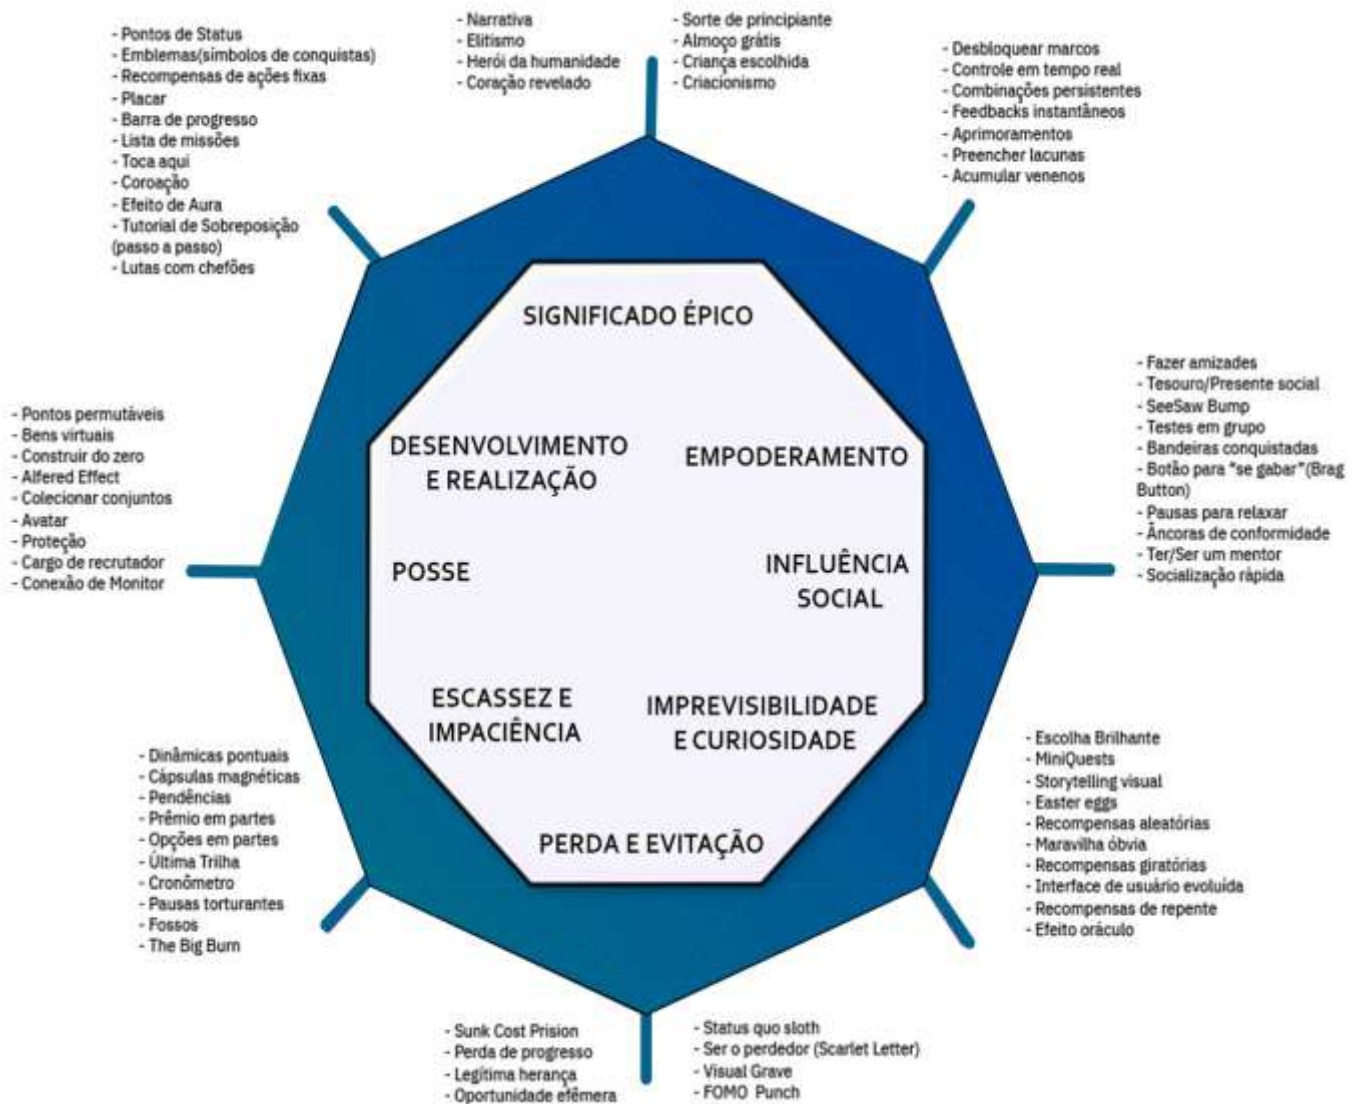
- Pontos de Status
- Emblemas(símbolos de conquistas)
- Recompensas de ações fixas
- Placar
- Barra de progresso
- Lista de missões
- Toca aqui
- Coroação
- Efeito de Aura
- Tutorial de Sobreposição (passo a passo)
- Lutas com chefões

- Narrativa
- Elitismo
- Herói da humanidade
- Coração revelado

- Sorte de principiante
- Almoço grátis
- Criança escolhida
- Criacionismo

- Desbloquear marcos
- Controle em tempo real
- Combinações persistentes
- Feedbacks instantâneos
- Aprimoramentos
- Preencher lacunas
- Acumular venenos

- Pontos permutáveis
- Bens virtuais
- Construir do zero
- Alfered Effect
- Colecionar conjuntos
- Avatar
- Proteção
- Cargo de recrutador
- Conexão de Monitor

SIGNIFICADO ÉPICO

DESENVOLVIMENTO E REALIZAÇÃO

EMPODERAMENTO

POSSE

INFLUÊNCIA SOCIAL

ESCASSEZ E IMPACIÊNCIA

IMPREVISIBILIDADE E CURIOSIDADE

PERDA E EVITAÇÃO

- Fazer amizades
- Tesouro/Presente social
- SeeSaw Bump
- Testes em grupo
- Bandeiras conquistadas
- Botão para "se gabar"(Brag Button)
- Pausas para relaxar
- Âncoras de conformidade
- Ter/Ser um mentor
- Socialização rápida

- Dinâmicas pontuais
- Cápsulas magnéticas
- Pendências
- Prêmio em partes
- Opções em partes
- Última Trilha
- Cronômetro
- Pausas torturantes
- Fossos
- The Big Burn

- Escolha Brilhante
- MiniQuests
- Storytelling visual
- Easter eggs
- Recompensas aleatórias
- Maravilha óbvia
- Recompensas giratórias
- Interface de usuário evoluída
- Recompensas de repente
- Efeito oráculo

- Sunk Cost Prision
- Perda de progresso
- Legítima herança
- Oportunidade efêmera

- Status quo sloth
- Ser o perdedor (Scarlet Letter)
- Visual Grave
- FOMO Punch